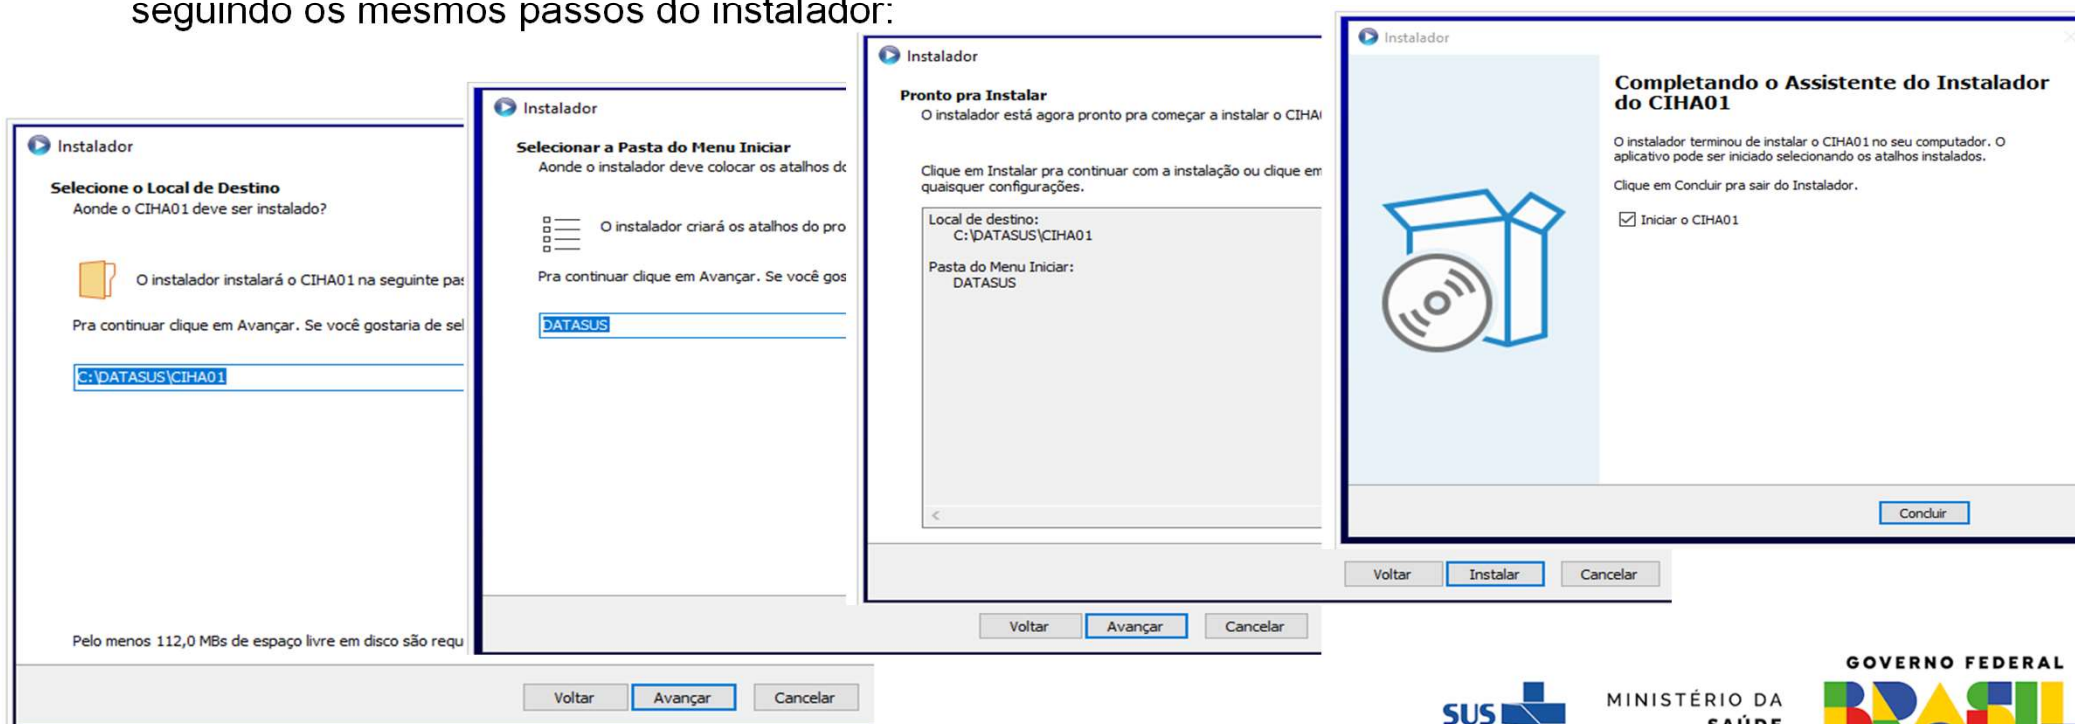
seguindo os mesmos passos do instalador:

Instalador

Selecione o Local de Destino
Aonde o CIHA01 deve ser instalado?

O instalador instalará o CIHA01 na seguinte pas

Pra continuar clique em Avançar. Se você gostaria de sel

C:\DATASUS\CIHA01

Pelo menos 112,0 MBs de espaço livre em disco são requ

Voltar Avançar Cancelar

Instalador

Selecionar a Pasta do Menu Iniciar
Aonde o instalador deve colocar os atalhos dc

O instalador criará os atalhos do pro

Pra continuar clique em Avançar. Se você gos

DATASUS

Voltar Avançar Cancelar

Instalador

Pronto pra Instalar
O instalador está agora pronto pra começar a instalar o CIHA

Clique em Instalar pra continuar com a instalação ou clique em quaisquer configurações.

Local de destino:
C:\DATASUS\CIHA01

Pasta do Menu Iniciar:
DATASUS

Voltar Instalar Cancelar

Instalador

Completando o Assistente do Instalador do CIHA01

O instalador terminou de instalar o CIHA01 no seu computador. O aplicativo pode ser iniciado selecionando os atalhos instalados.

Clique em Concluir pra sair do Instalador.

Iniciar o CIHA01

Concluir

SUS MINISTÉRIO DA SAÚDE GOVERNO FEDERAL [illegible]